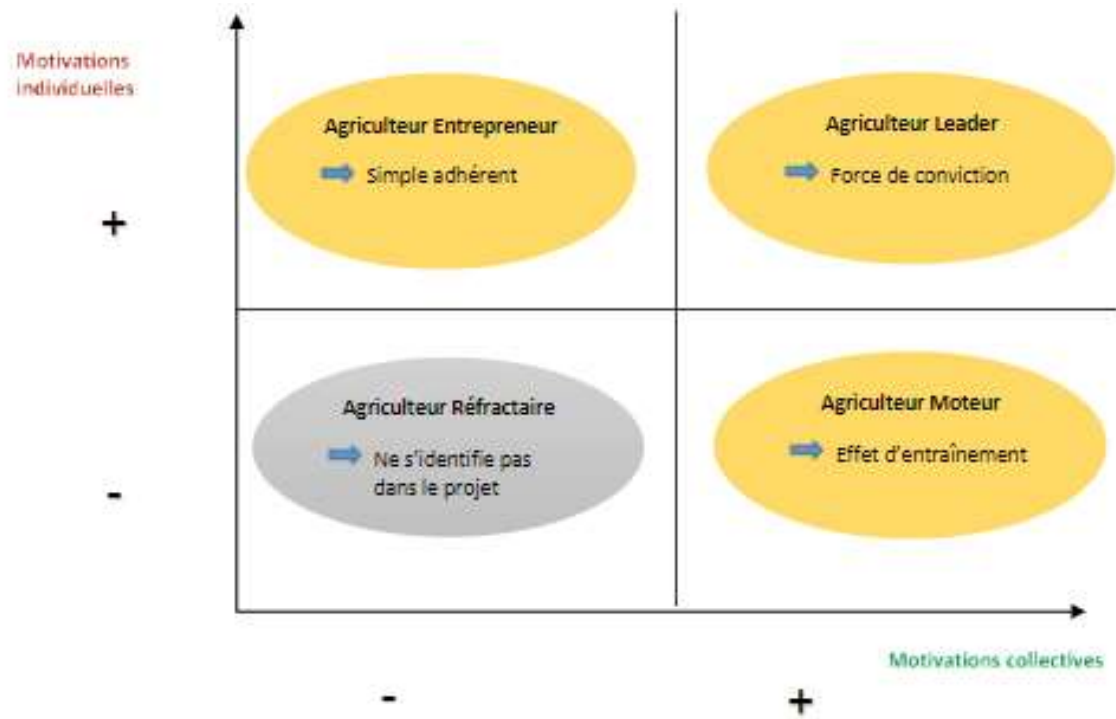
Motivations individuelles

+

Agriculteur Entrepreneur
Simple adhérent

Agriculteur Leader
Force de conviction

-

Agriculteur Réfractaire
Ne s'identifie pas dans le projet

Agriculteur Moteur
Effet d'entraînement

Motivations collectives

-

+